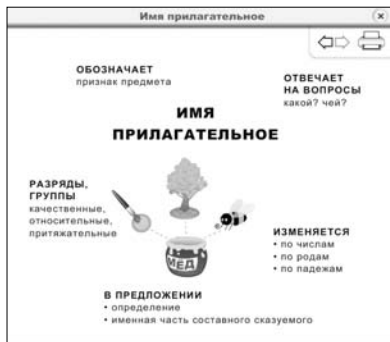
Имя прилагательное

ОБОЗНАЧАЕТ
признак предмета

ОТВЕЧАЕТ
НА ВОПРОСЫ
какой? чей?

ИМЯ
ПРИЛАГАТЕЛЬНОЕ

РАЗРЯДЫ,
ГРУППЫ
качественные,
относительные,
притяжательные

МЁД

ИЗМЕНЯЕТСЯ
• по числам
• по родам
• по падежам

В ПРЕДЛОЖЕНИИ
• определение
• именная часть составного сказуемого